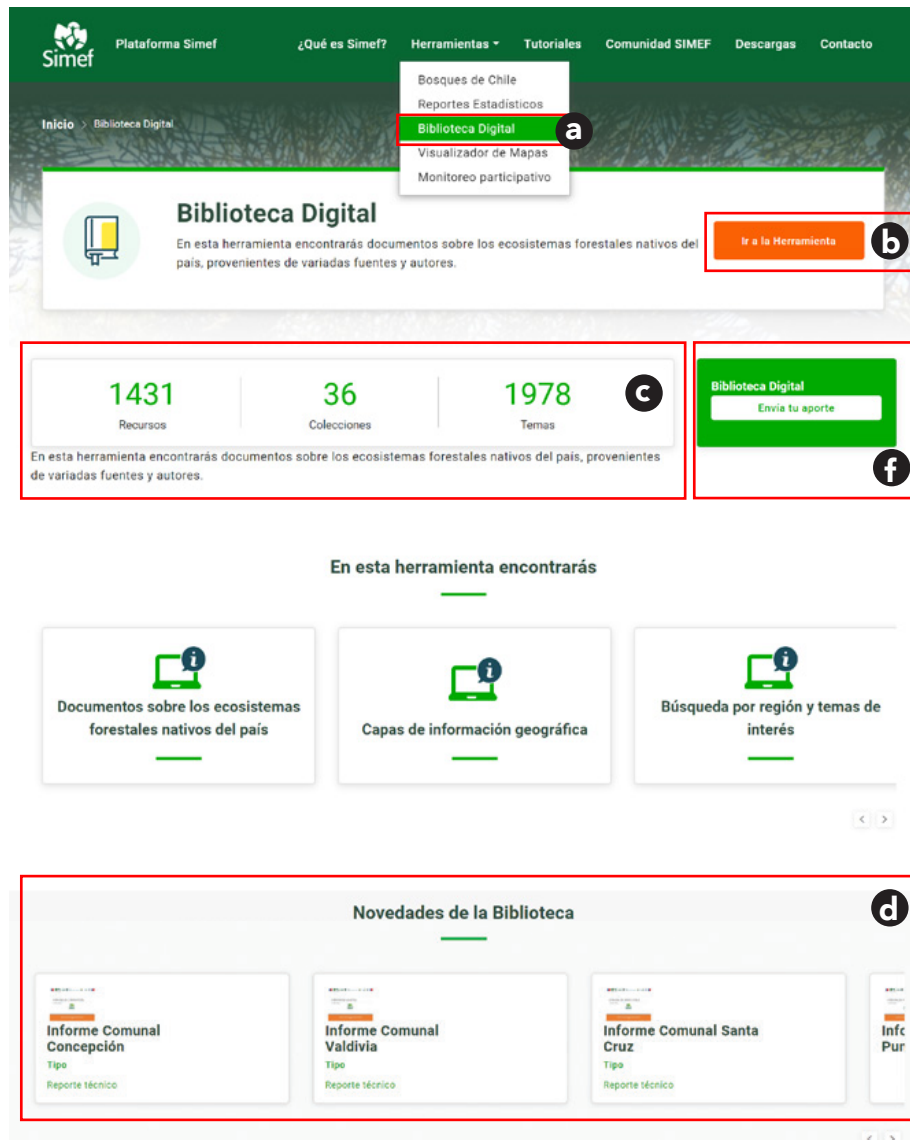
Simef Plataforma Simef ¿Qué es Simef? Herramientas Tutoriales Comunidad SIMEF Descargas Contacto

Bosques de Chile
Reportes Estadísticos
Biblioteca Digital
Visualizador de Mapas
Monitoreo participativo

a

Inicio > Biblioteca Digital

Biblioteca Digital

En esta herramienta encontrarás documentos sobre los ecosistemas forestales nativos del país, provenientes de variadas fuentes y autores.

Ir a la Herramienta

b

| 1431 | 36 | 1978 |
|---|---|---|
| Recursos | Colecciones | Temas |

c

En esta herramienta encontrarás documentos sobre los ecosistemas forestales nativos del país, provenientes de variadas fuentes y autores.

Biblioteca Digital
Envía tu aporte

f

En esta herramienta encontrarás

Documentos sobre los ecosistemas forestales nativos del país

Capas de información geográfica

Búsqueda por región y temas de interés

Novedades de la Biblioteca

d

Informe Comunal Concepción
Tipo
Reporte técnico

Informe Comunal Valdivia
Tipo
Reporte técnico

Informe Comunal Santa Cruz
Tipo
Reporte técnico

Info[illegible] Pur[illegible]